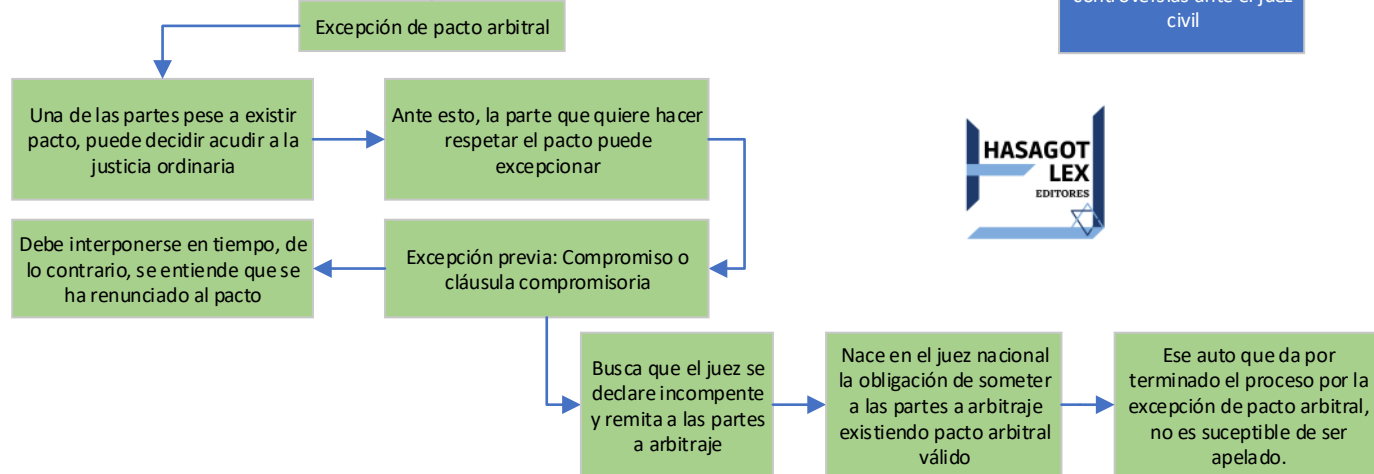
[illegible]
civil

Excepción de pacto arbitral

Una de las partes pese a existir pacto, puede decidir acudir a la justicia ordinaria

Ante esto, la parte que quiere hacer respetar el pacto puede excepcionar

HASAGOT LEX EDITORES

Debe interponerse en tiempo, de lo contrario, se entiende que se ha renunciado al pacto

Excepción previa: Compromiso o cláusula compromisoria

Busca que el juez se declare incompente y remita a las partes a arbitraje

Nace en el juez nacional la obligación de someter a las partes a arbitraje existiendo pacto arbitral válido

Ese auto que da por terminado el proceso por la excepción de pacto arbitral, no es suceptible de ser apelado.